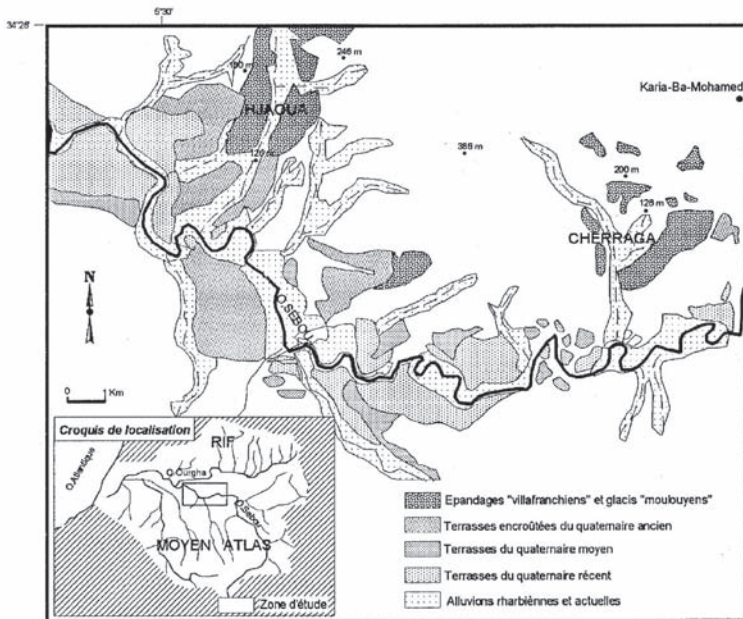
5°30'

34°28'

246 m

190 m

HJAOUA

120 m

Karia-Ba-Mohamed

388 m

200 m

128 m

CHERRAGA

N

O.SEBOU

0 1 Km

Croquis de localisation

RIF

O.Atlantique

O.Ouergha

O.Sebou

MOYEN ATLAS

Zone d'étude

Epandages "villafranchiens" et glacis "moulouyens"

Terrasses encroûtées du quaternaire ancien

Terrasses du quaternaire moyen

Terrasses du quaternaire récent

Alluvions rharbiennes et actuelles